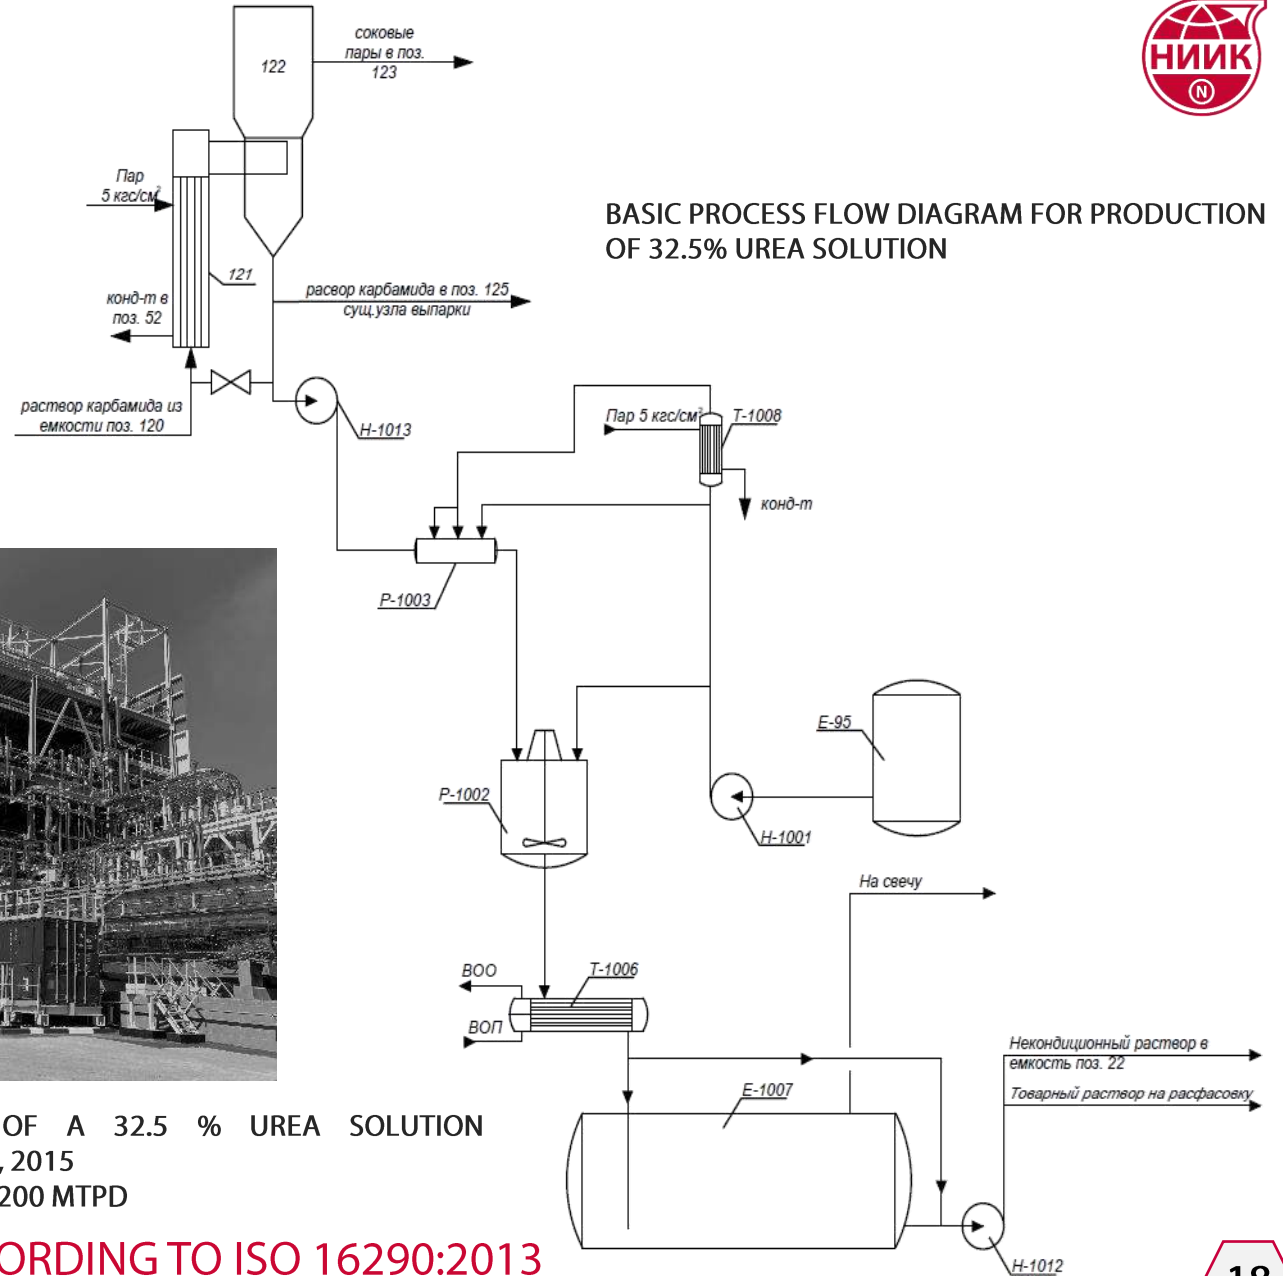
НИИК

BASIC PROCESS FLOW DIAGRAM FOR PRODUCTION OF 32.5% UREA SOLUTION

122
соковые пары в поз. 123
Пар 5 кгс/см²
121
конд-т в поз. 52
расвор карбамида в поз. 125 сущ.узла выпарки
раствор карбамида из емкости поз. 120
Н-1013
Пар 5 кгс/см²
Т-1008
конд-т
Р-1003
Е-95
Р-1002
Н-1001
На свечу
ВОО
Т-1006
ВОП
Некондиционный раствор в емкость поз. 22
Товарный раствор на расфасовку
Е-1007
Н-1012

OF A 32.5 % UREA SOLUTION
, 2015
200 MTPD
ORDING TO ISO 16290:2013
18